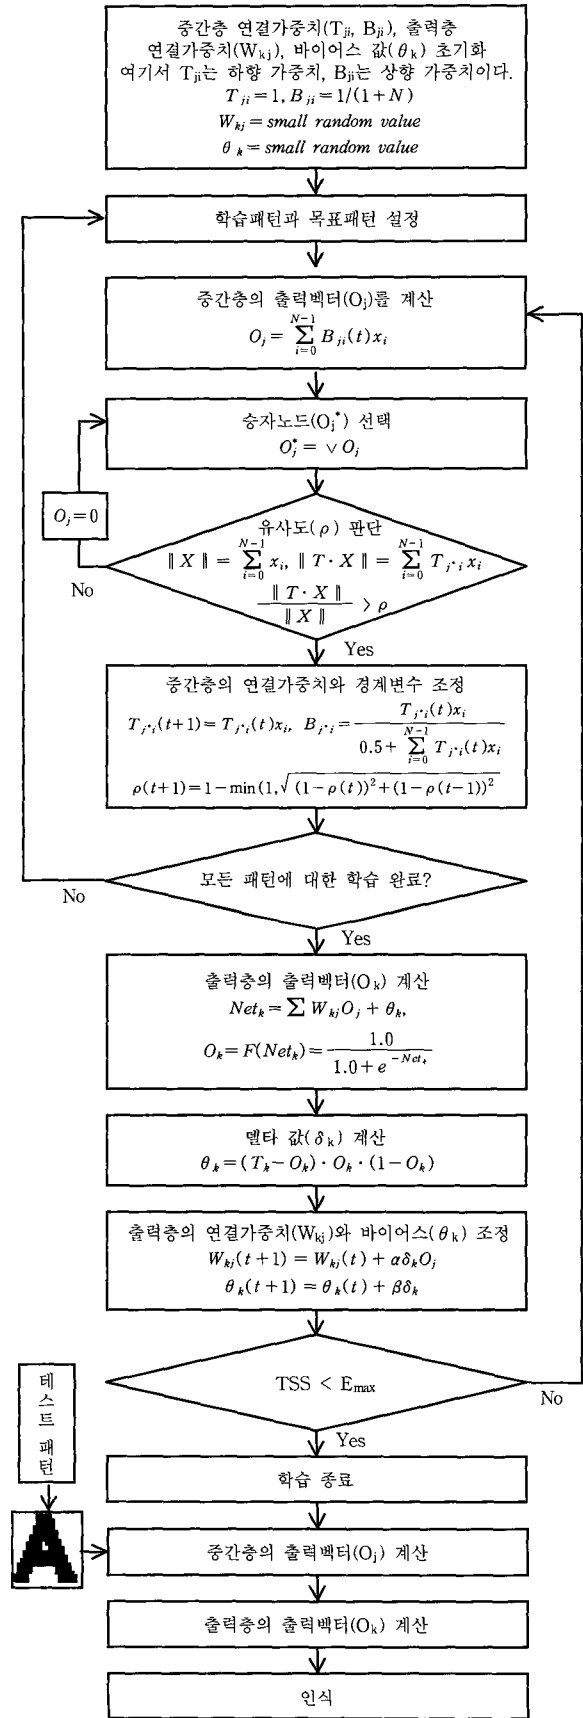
중간층 연결가중치($T_{ji}$, $B_{ji}$), 출력층 연결가중치($W_{kj}$), 바이어스 값($\theta_k$) 초기화
여기서 $T_{ji}$는 하향 가중치, $B_{ji}$는 상향 가중치이다.
$T_{ji}=1, B_{ji}=1/(1+N)$
$W_{kj}=small\ random\ value$
$\theta_k=small\ random\ value$

학습패턴과 목표패턴 설정

중간층의 출력벡터($O_j$)를 계산
$O_j=\sum_{i=0}^{N-1} B_{ji}(t)x_i$

승자노드($O_j^*$) 선택
$O_j^*=\vee O_j$

$O_j=0$

유사도($\rho$) 판단
$\| X \| = \sum_{i=0}^{N-1} x_i,\ \| T\cdot X \| = \sum_{i=0}^{N-1} T_{j^*i}x_i$
$\frac{\| T\cdot X \|}{\| X \|} > \rho$

No

Yes

중간층의 연결가중치와 경계변수 조정
$T_{j^*i}(t+1)=T_{j^*i}(t)x_i,\ B_{j^*i}=\frac{T_{j^*i}(t)x_i}{0.5+\sum_{i=0}^{N-1} T_{j^*i}(t)x_i}$
$\rho(t+1)=1-\min(1,\sqrt{(1-\rho(t))^2+(1-\rho(t-1))^2}$

모든 패턴에 대한 학습 완료?

No

Yes

출력층의 출력벡터($O_k$) 계산
$Net_k=\sum W_{kj}O_j+\theta_k,$
$O_k=F(Net_k)=\frac{1.0}{1.0+e^{-Net_k}}$

델타 값($\delta_k$) 계산
$\theta_k=(T_k-O_k)\cdot O_k\cdot(1-O_k)$

출력층의 연결가중치($W_{kj}$)와 바이어스($\theta_k$) 조정
$W_{kj}(t+1)=W_{kj}(t)+\alpha\delta_k O_j$
$\theta_k(t+1)=\theta_k(t)+\beta\delta_k$

TSS < $E_{max}$

No

Yes

테스트 패턴

학습 종료

중간층의 출력벡터($O_j$) 계산

출력층의 출력벡터($O_k$) 계산

인식